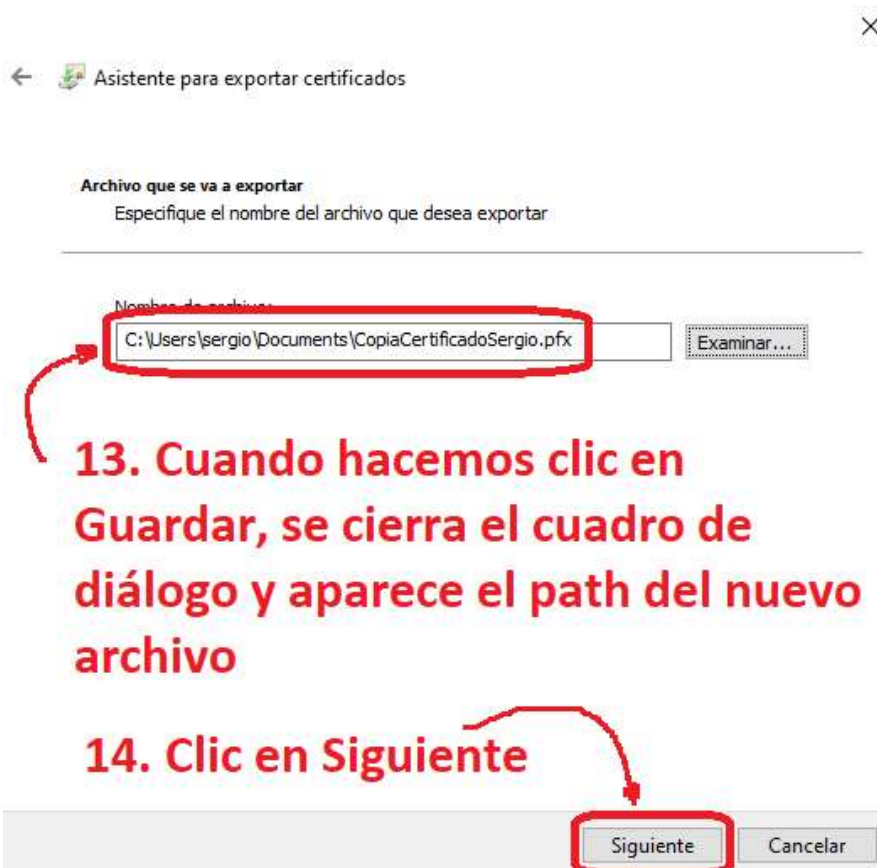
×

← Asistente para exportar certificados

Archivo que se va a exportar
Especifique el nombre del archivo que desea exportar

Nombre de archivo:
C:\Users\sergio\Documents\CopiaCertificadoSergio.pfx
Examinar...

13. Cuando hacemos clic en Guardar, se cierra el cuadro de diálogo y aparece el path del nuevo archivo

14. Clic en Siguiente

Siguiente
Cancelar